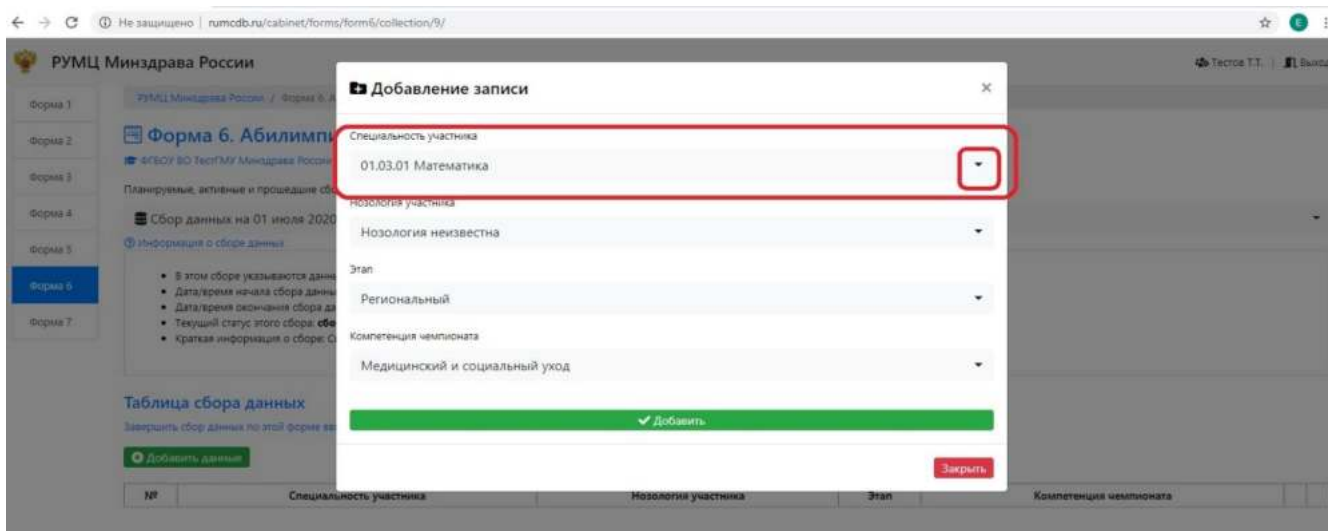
Не защищено | rumcdb.ru/cabinet/forms/form6/collection/9/

РУМЦ Минздрава России

Тестов Т.Т. | Выход

Форма 1
Форма 2
Форма 3
Форма 4
Форма 5
Форма 6
Форма 7

РУМЦ Минздрава России / Форма 6. А

Форма 6. Абилимпи

ФГБОУ ВО ТестГМУ Минздрава России

Планируемые, активные и прошедшие сб

Сбор данных на 01 июля 2020

Информация о сборе данных

• В этом сборе указываются данн
• Дата/время начала сбора данны
• Дата/время окончания сбора да
• Текущий статус этого сбора: сбо
• Краткая информация о сборе: С

Таблица сбора данных

Завершить сбор данных по этой форме вы

Добавить данные

| № | Специальность участника | Нозология участника | Этап | Компетенция чемпионата |
|---|---|---|---|---|

Добавление записи

Специальность участника
01.03.01 Математика

Нозология участника
Нозология неизвестна

Этап
Региональный

Компетенция чемпионата
Медицинский и социальный уход

✔ Добавить

Закрыть